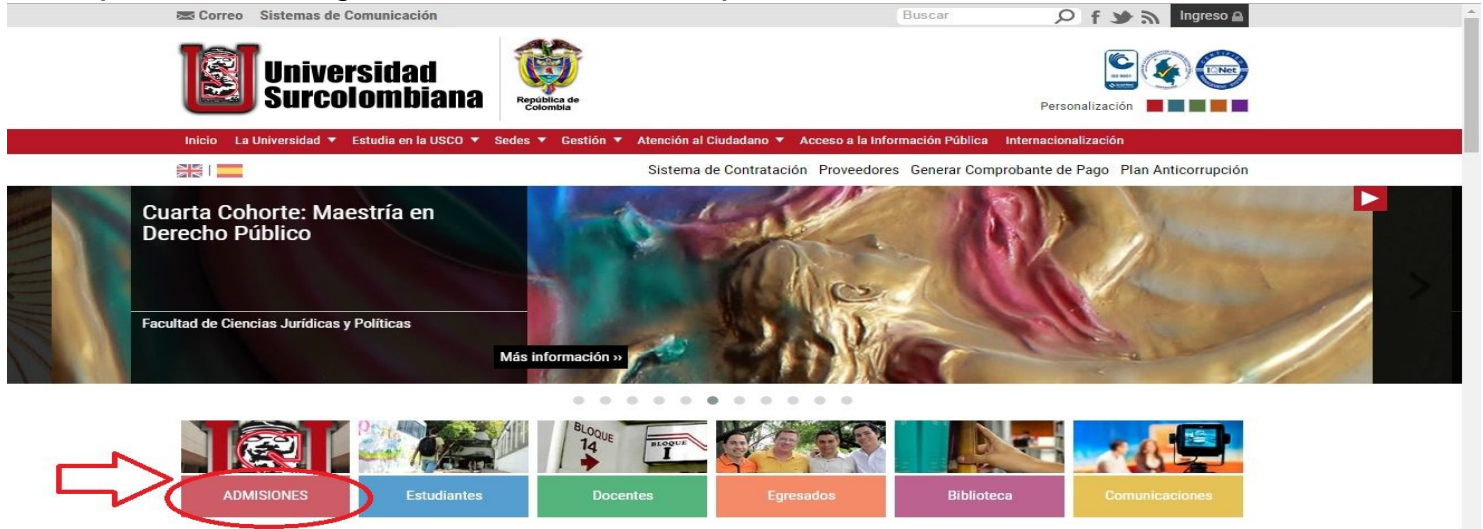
Correo Sistemas de Comunicación

Buscar

Ingreso

Universidad Surcolombiana

República de Colombia

IQNet

Personalización

Inicio La Universidad ▼ Estudia en la USCO ▼ Sedes ▼ Gestión ▼ Atención al Ciudadano ▼ Acceso a la Información Pública Internacionalización

Sistema de Contratación Proveedores Generar Comprobante de Pago Plan Anticorrupción

Cuarta Cohorte: Maestría en Derecho Público

Facultad de Ciencias Jurídicas y Políticas

Más información »

BLOQUE 14

BLOQUE I

ADMISIONES

Estudiantes

Docentes

Egresados

Biblioteca

Comunicaciones